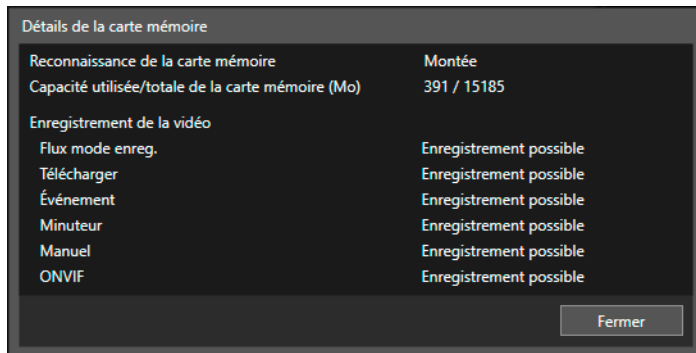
Détails de la carte mémoire

| | |
|---|---|
| Reconnaissance de la carte mémoire | Montée |
| Capacité utilisée/totale de la carte mémoire (Mo) | 391 / 15185 |

Enregistrement de la vidéo

| | |
|---|---|
| Flux mode enreg. | Enregistrement possible |
| Télécharger | Enregistrement possible |
| Événement | Enregistrement possible |
| Minuteur | Enregistrement possible |
| Manuel | Enregistrement possible |
| ONVIF | Enregistrement possible |

Fermer